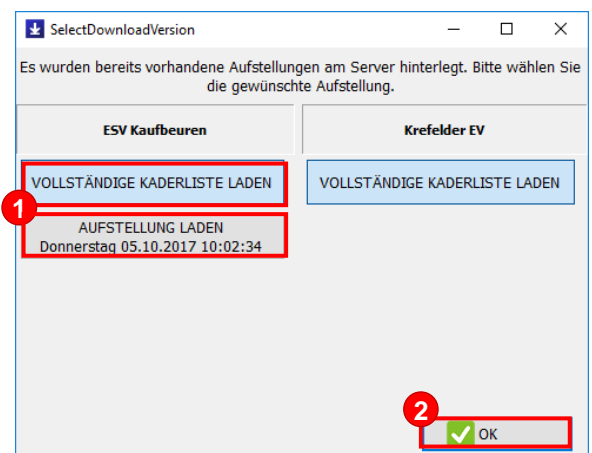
SelectDownloadVersion

Es wurden bereits vorhandene Aufstellungen am Server hinterlegt. Bitte wählen Sie die gewünschte Aufstellung.

ESV Kaufbeuren

Krefelder EV

VOLLSTÄNDIGE KADERLISTE LADEN

VOLLSTÄNDIGE KADERLISTE LADEN

1

AUFSTELLUNG LADEN
Donnerstag 05.10.2017 10:02:34

2

OK